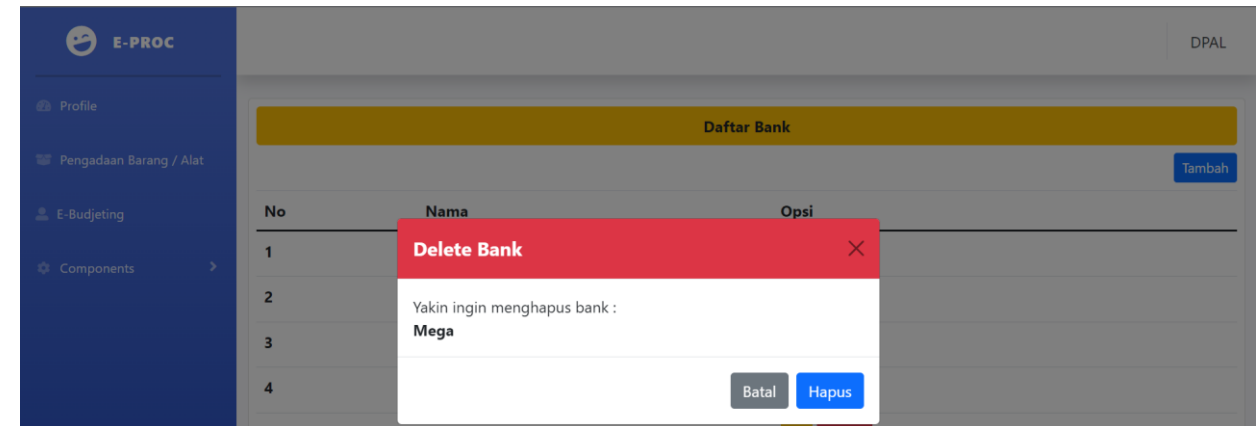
E-PROC

Profile

Pengadaan Barang / Alat

E-Budjeting

Components

DPAL

Daftar Bank

Tambah

| No | Nama | Opsi |
|---|---|---|
| 1 | | |
| 2 | | |
| 3 | | |
| 4 | | |

Delete Bank

Yakin ingin menghapus bank :
Mega

Batal Hapus